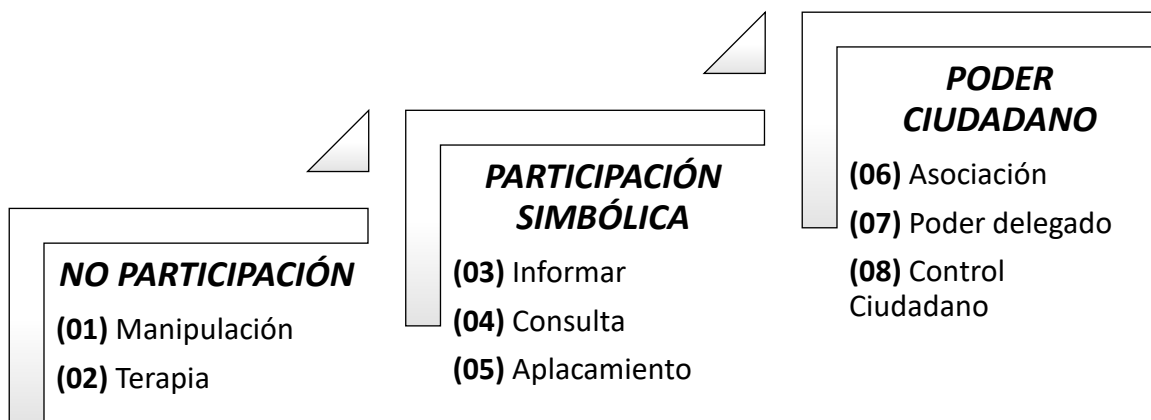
NO PARTICIPACIÓN

(01) Manipulación

(02) Terapia

PARTICIPACIÓN SIMBÓLICA

(03) Informar

(04) Consulta

(05) Aplacamiento

PODER CIUDADANO

(06) Asociación

(07) Poder delegado

(08) Control Ciudadano